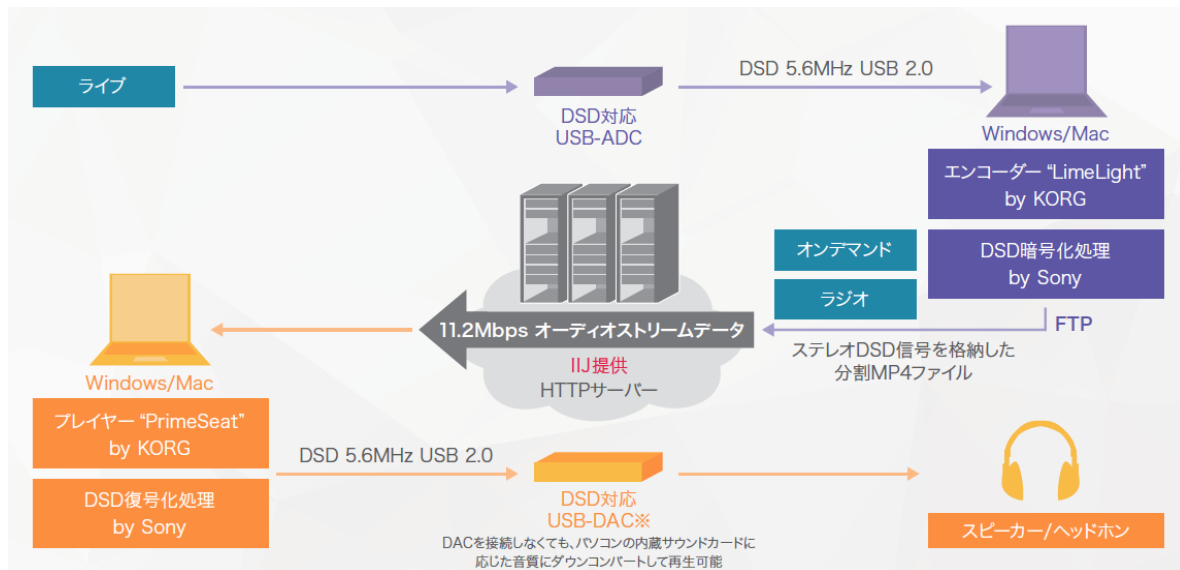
ライブ

DSD 5.6MHz USB 2.0

DSD対応
USB-ADC

Windows/Mac

エンコーダー “LimeLight”
by KORG

DSD暗号化処理
by Sony

オンデマンド

ラジオ

FTP

11.2Mbps オーディオストリームデータ

IIJ提供
HTTPサーバー

ステレオDSD信号を格納した
分割MP4ファイル

Windows/Mac

プレイヤー “PrimeSeat”
by KORG

DSD復号化処理
by Sony

DSD 5.6MHz USB 2.0

DSD対応
USB-DAC※

DACを接続しなくても、パソコンの内蔵サウンドカードに応じた音質にダウンコンバートして再生可能

スピーカー/ヘッドホン